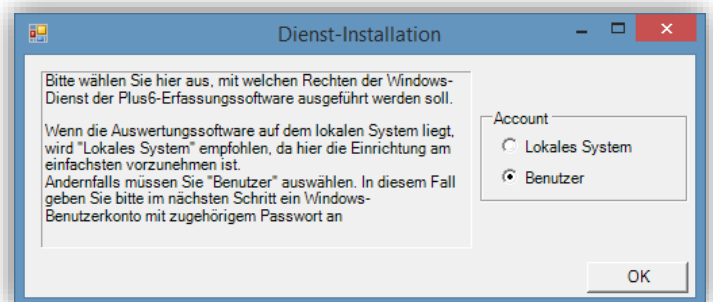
Dienst-Installation

Bitte wählen Sie hier aus, mit welchen Rechten der Windows-Dienst der Plus6-Erfassungssoftware ausgeführt werden soll.

Wenn die Auswertungssoftware auf dem lokalen System liegt, wird "Lokales System" empfohlen, da hier die Einrichtung am einfachsten vorzunehmen ist.
Andernfalls müssen Sie "Benutzer" auswählen. In diesem Fall geben Sie bitte im nächsten Schritt ein Windows-Benutzerkonto mit zugehörigem Passwort an

Account
Lokales System
Benutzer

OK